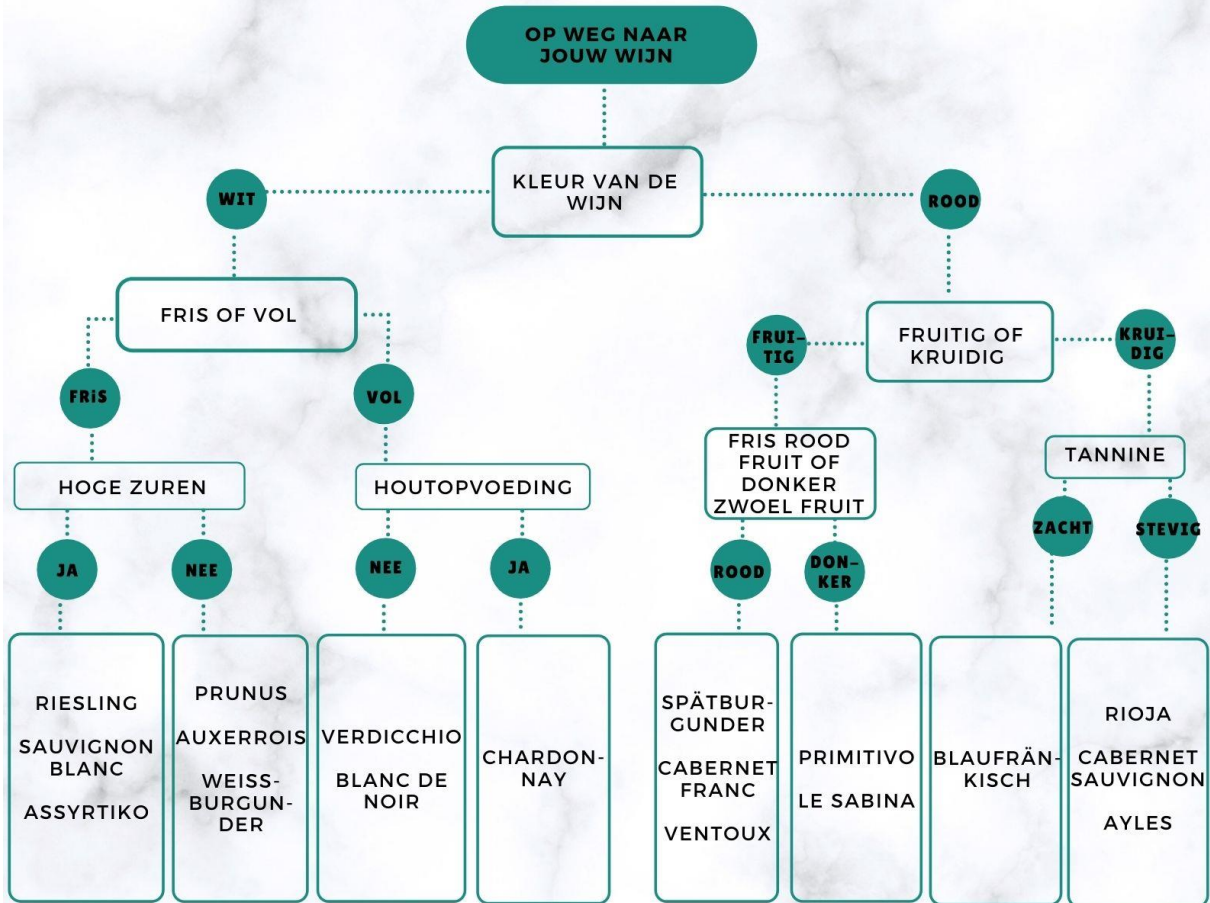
OP WEG NAAR JOUW WIJN

KLEUR VAN DE WIJN

WIT

ROOD

FRIS OF VOL

FRiS

VOL

HOGE ZUREN

JA

NEE

RIESLING

SAUVIGNON BLANC

ASSYRTIKO

PRUNUS

AUXERROIS

WEISSBURGUNDER

HOUTOPVOEDING

NEE

JA

VERDICCHIO

BLANC DE NOIR

CHARDONNAY

FRUITIG OF KRUIDIG

FRUITIG

KRUIDIG

FRIS ROOD FRUIT OF DONKER ZWOEL FRUIT

ROOD

DONKER

SPÄTBURGUNDER

CABERNET FRANC

VENTOUX

PRIMITIVO

LE SABINA

TANNINE

ZACHT

STEVIG

BLAUFRÄNKISCH

RIOJA

CABERNET SAUVIGNON

AYLES